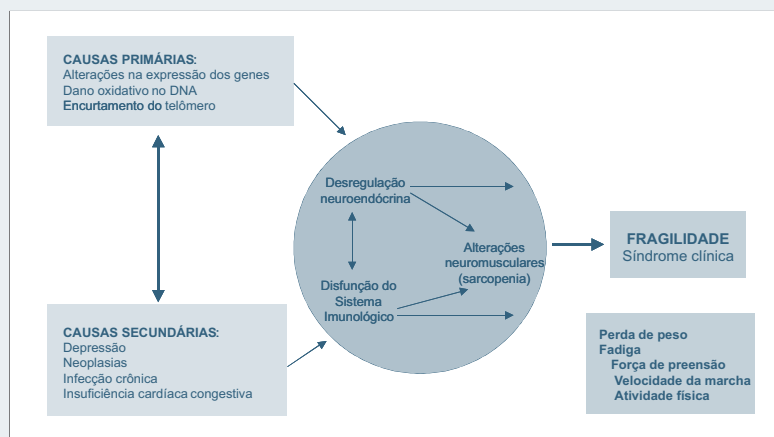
CAUSAS PRIMÁRIAS:
Alterações na expressão dos genes
Dano oxidativo no DNA
Encurtamento do telômero

Desregulação neuroendócrina

Alterações neuromusculares (sarcopenia)

Disfunção do Sistema Imunológico

FRAGILIDADE
Síndrome clínica

CAUSAS SECUNDÁRIAS:
Depressão
Neoplasias
Infecção crônica
Insuficiência cardíaca congestiva

Perda de peso
Fadiga
Força de preensão
Velocidade da marcha
Atividade física